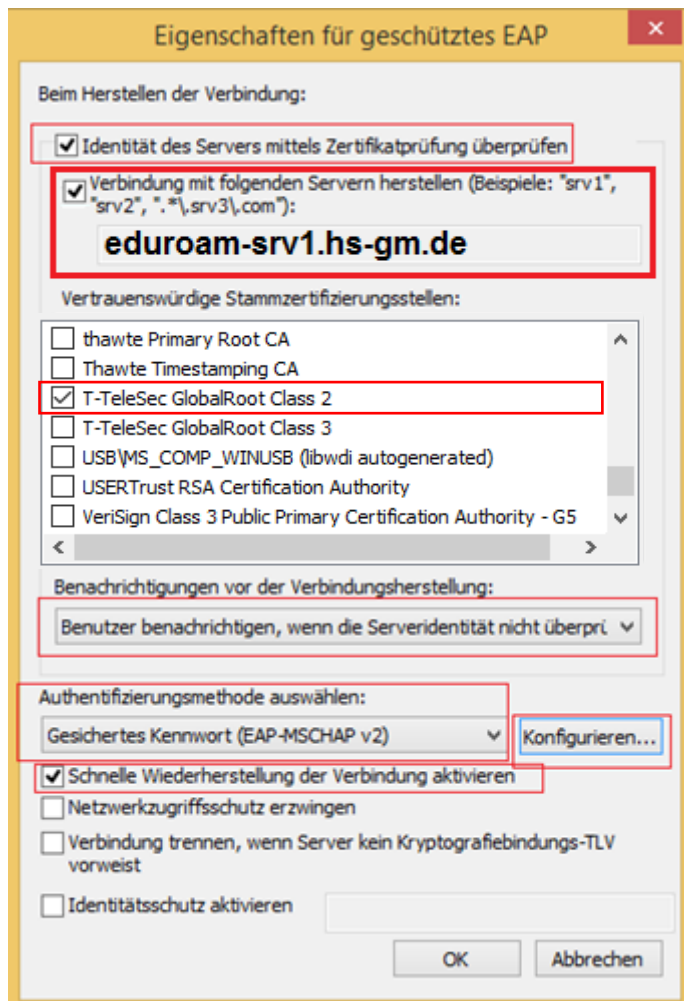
Eigenschaften für geschütztes EAP

Beim Herstellen der Verbindung:

Identität des Servers mittels Zertifikatprüfung überprüfen

Verbindung mit folgenden Servern herstellen (Beispiele: "srv1", "srv2", ".*\.srv3\.com"):

eduroam-srv1.hs-gm.de

Vertrauenswürdige Stammzertifizierungsstellen:

thawte Primary Root CA
Thawte Timestamping CA
T-TeleSec GlobalRoot Class 2
T-TeleSec GlobalRoot Class 3
USB\MS_COMP_WINUSB (libwdi autogenerated)
USERTrust RSA Certification Authority
VeriSign Class 3 Public Primary Certification Authority - G5

Benachrichtigungen vor der Verbindungsherstellung:

Benutzer benachrichtigen, wenn die Serveridentität nicht überprü

Authentifizierungsmethode auswählen:

Gesichertes Kennwort (EAP-MSCHAP v2)

Konfigurieren...

Schnelle Wiederherstellung der Verbindung aktivieren

Netzwerkzugriffsschutz erzwingen

Verbindung trennen, wenn Server kein Kryptografiebindungs-TLV vorweist

Identitätsschutz aktivieren

OK

Abbrechen